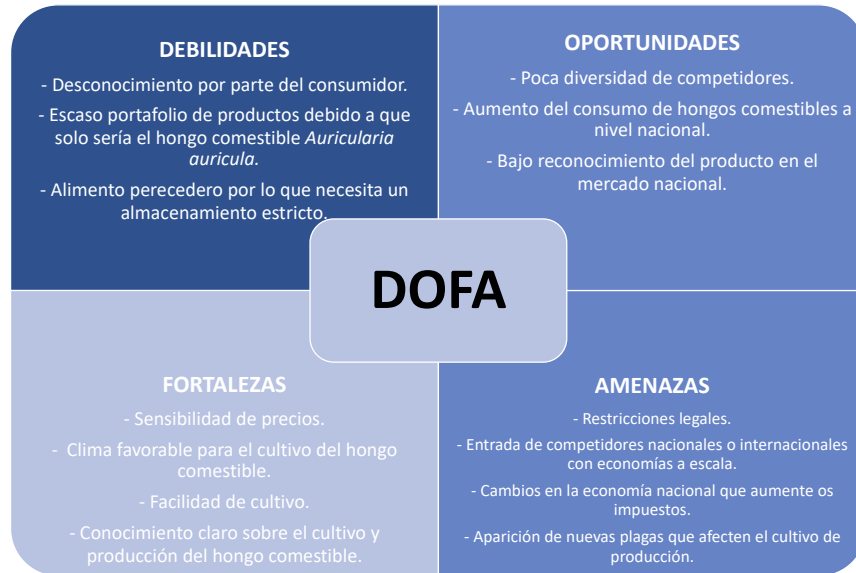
DEBILIDADES

- Desconocimiento por parte del consumidor.

- Escaso portafolio de productos debido a que solo sería el hongo comestible *Auricularia auricula.*

- Alimento perecedero por lo que necesita un almacenamiento estricto.

OPORTUNIDADES

- Poca diversidad de competidores.

- Aumento del consumo de hongos comestibles a nivel nacional.

- Bajo reconocimiento del producto en el mercado nacional.

DOFA

FORTALEZAS

- Sensibilidad de precios.

- Clima favorable para el cultivo del hongo comestible.

- Facilidad de cultivo.

- Conocimiento claro sobre el cultivo y producción del hongo comestible.

AMENAZAS

- Restricciones legales.

- Entrada de competidores nacionales o internacionales con economías a escala.

- Cambios en la economía nacional que aumente os impuestos.

- Aparición de nuevas plagas que afecten el cultivo de producción.